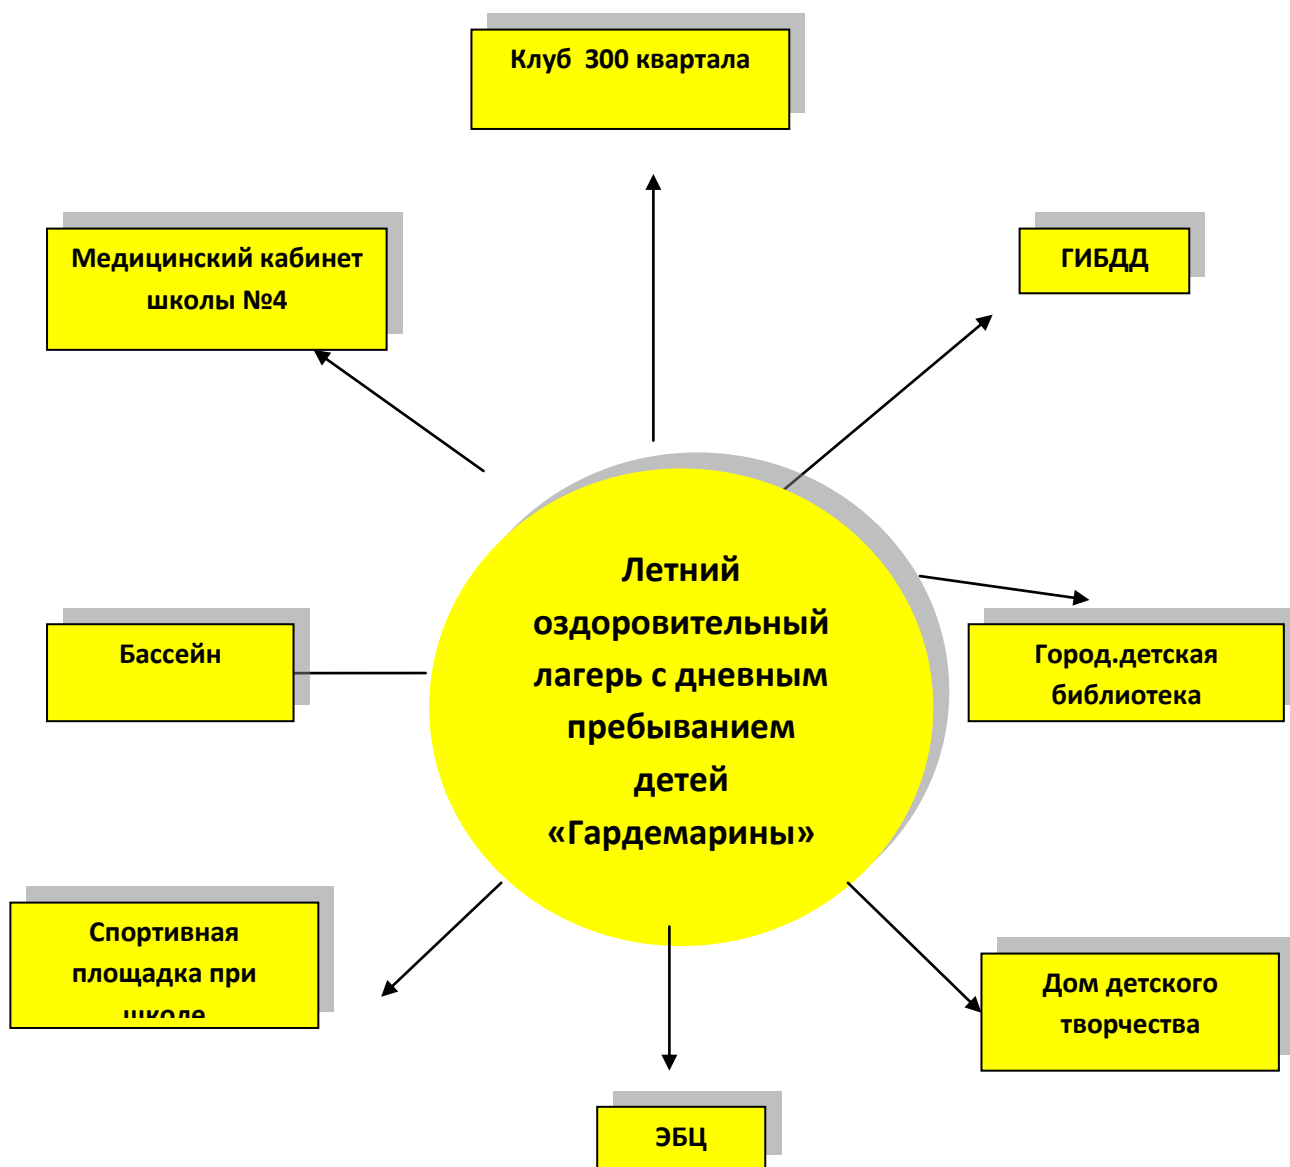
Клуб 300 квартала

Медицинский кабинет школы №4

ГИБДД

Летний оздоровительный лагерь с дневным пребыванием детей «Гардемарины»

Бассейн

Город.детская библиотека

Спортивная площадка при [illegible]

Дом детского творчества

ЭБЦ